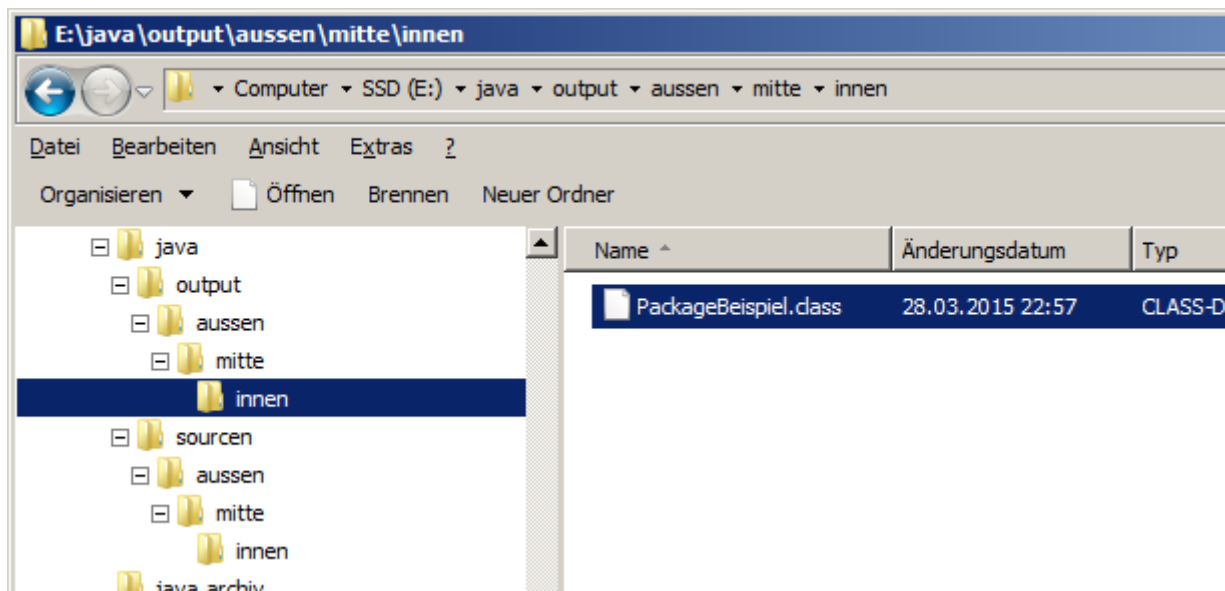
E:\java\output\aussen\mitte\innen

▸ Computer ▸ SSD (E:) ▸ java ▸ output ▸ aussen ▸ mitte ▸ innen

Datei Bearbeiten Ansicht Extras ?

Organisieren ▾ Öffnen Brennen Neuer Ordner

java
output
aussen
mitte
innen
sourcen
aussen
mitte
innen
java archiv

| Name | Änderungsdatum | Typ |
|---|---|---|
| PackageBeispiel.class | 28.03.2015 22:57 | CLASS-D |